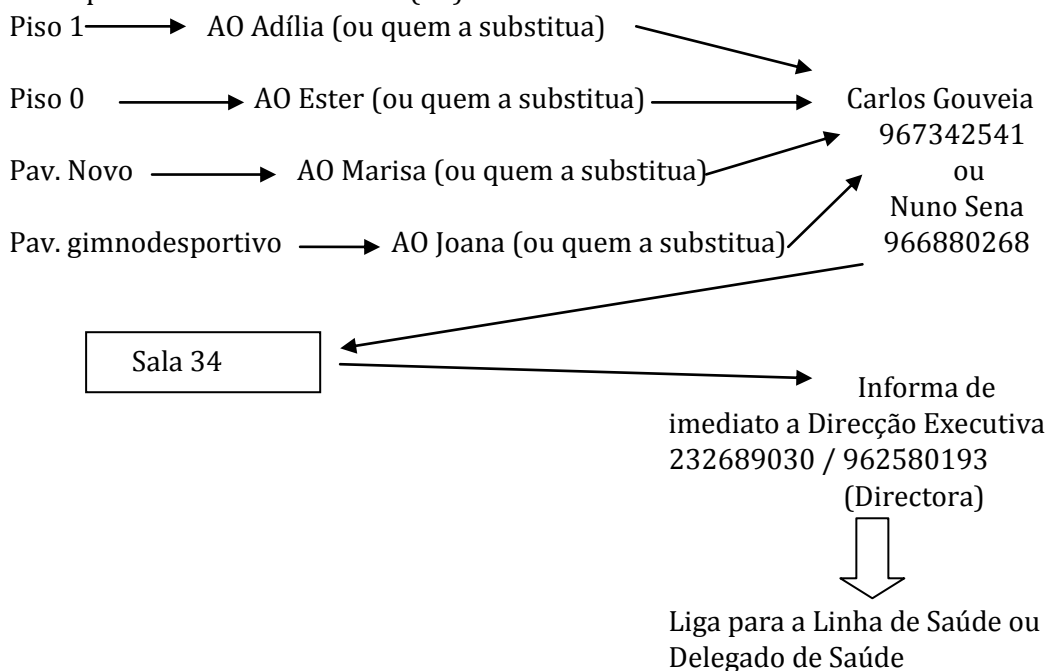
Piso 1 AO Adília (ou quem a substitua)

Piso 0 AO Ester (ou quem a substitua)

Pav. Novo AO Marisa (ou quem a substitua)

Pav. gimnodesportivo AO Joana (ou quem a substitua)

Carlos Gouveia
967342541
ou
Nuno Sena
966880268

Sala 34

Informa de imediato a Direcção Executiva
232689030 / 962580193
(Directora)

Liga para a Linha de Saúde ou Delegado de Saúde